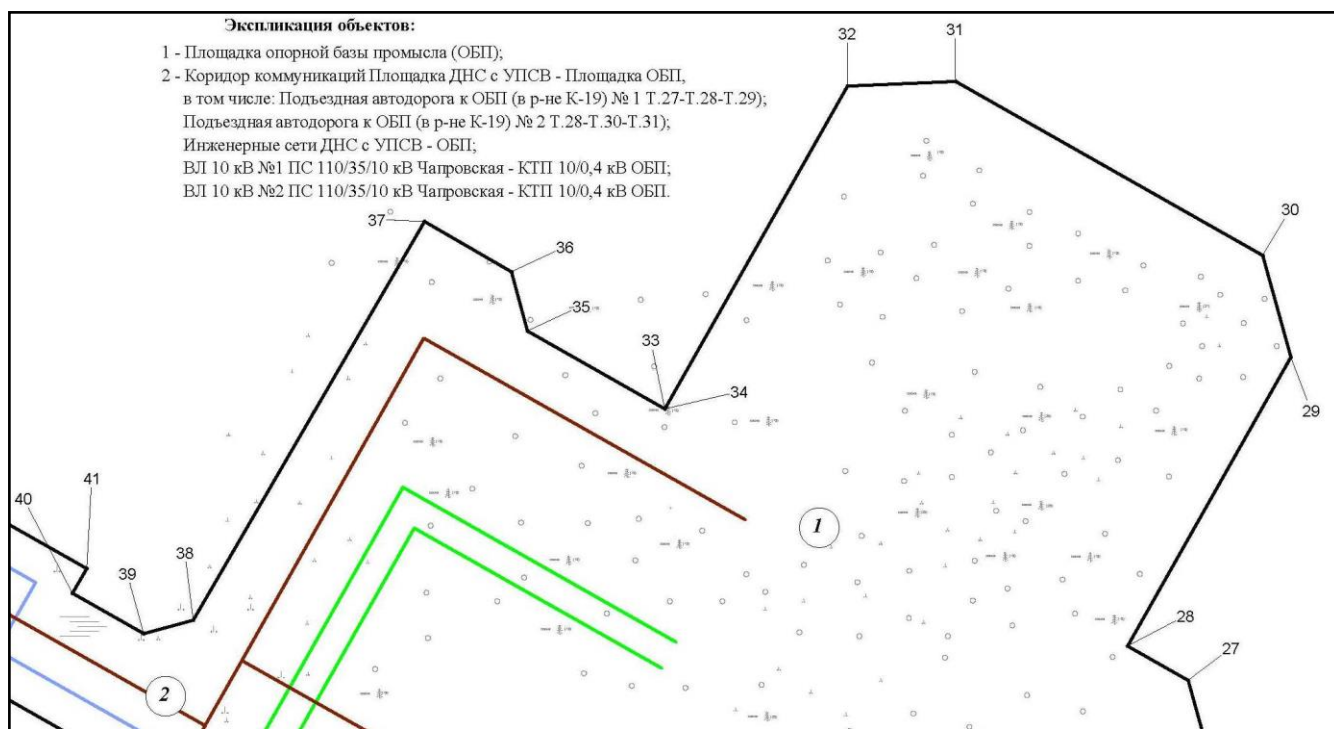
Экспликация объектов:

1 - Площадка опорной базы промысла (ОБП);
2 - Коридор коммуникаций Площадка ДНС с УПСВ - Площадка ОБП, в том числе: Подъездная автодорога к ОБП (в р-не К-19) № 1 Т.27-Т.28-Т.29); Подъездная автодорога к ОБП (в р-не К-19) № 2 Т.28-Т.30-Т.31); Инженерные сети ДНС с УПСВ - ОБП; ВЛ 10 кВ №1 ПС 110/35/10 кВ Чапровская - КТП 10/0,4 кВ ОБП; ВЛ 10 кВ №2 ПС 110/35/10 кВ Чапровская - КТП 10/0,4 кВ ОБП.

32
31
30
37
36
35
33
34
29
40
41
1
39
38
28
27
2